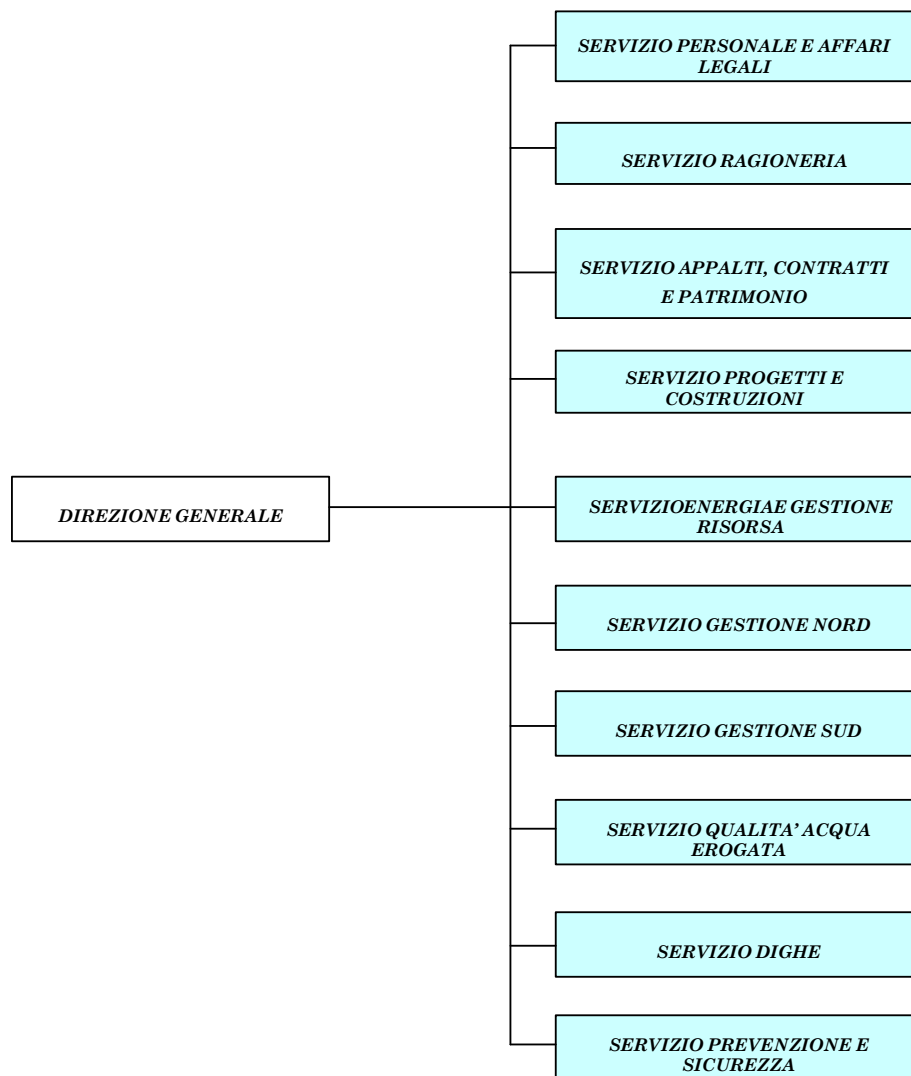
DIREZIONE GENERALE

SERVIZIO PERSONALE E AFFARI LEGALI

SERVIZIO RAGIONERIA

SERVIZIO APPALTI, CONTRATTI E PATRIMONIO

SERVIZIO PROGETTI E COSTRUZIONI

SERVIZIOENERGIAE GESTIONE RISORSA

SERVIZIO GESTIONE NORD

SERVIZIO GESTIONE SUD

SERVIZIO QUALITA' ACQUA EROGATA

SERVIZIO DIGHE

SERVIZIO PREVENZIONE E SICUREZZA